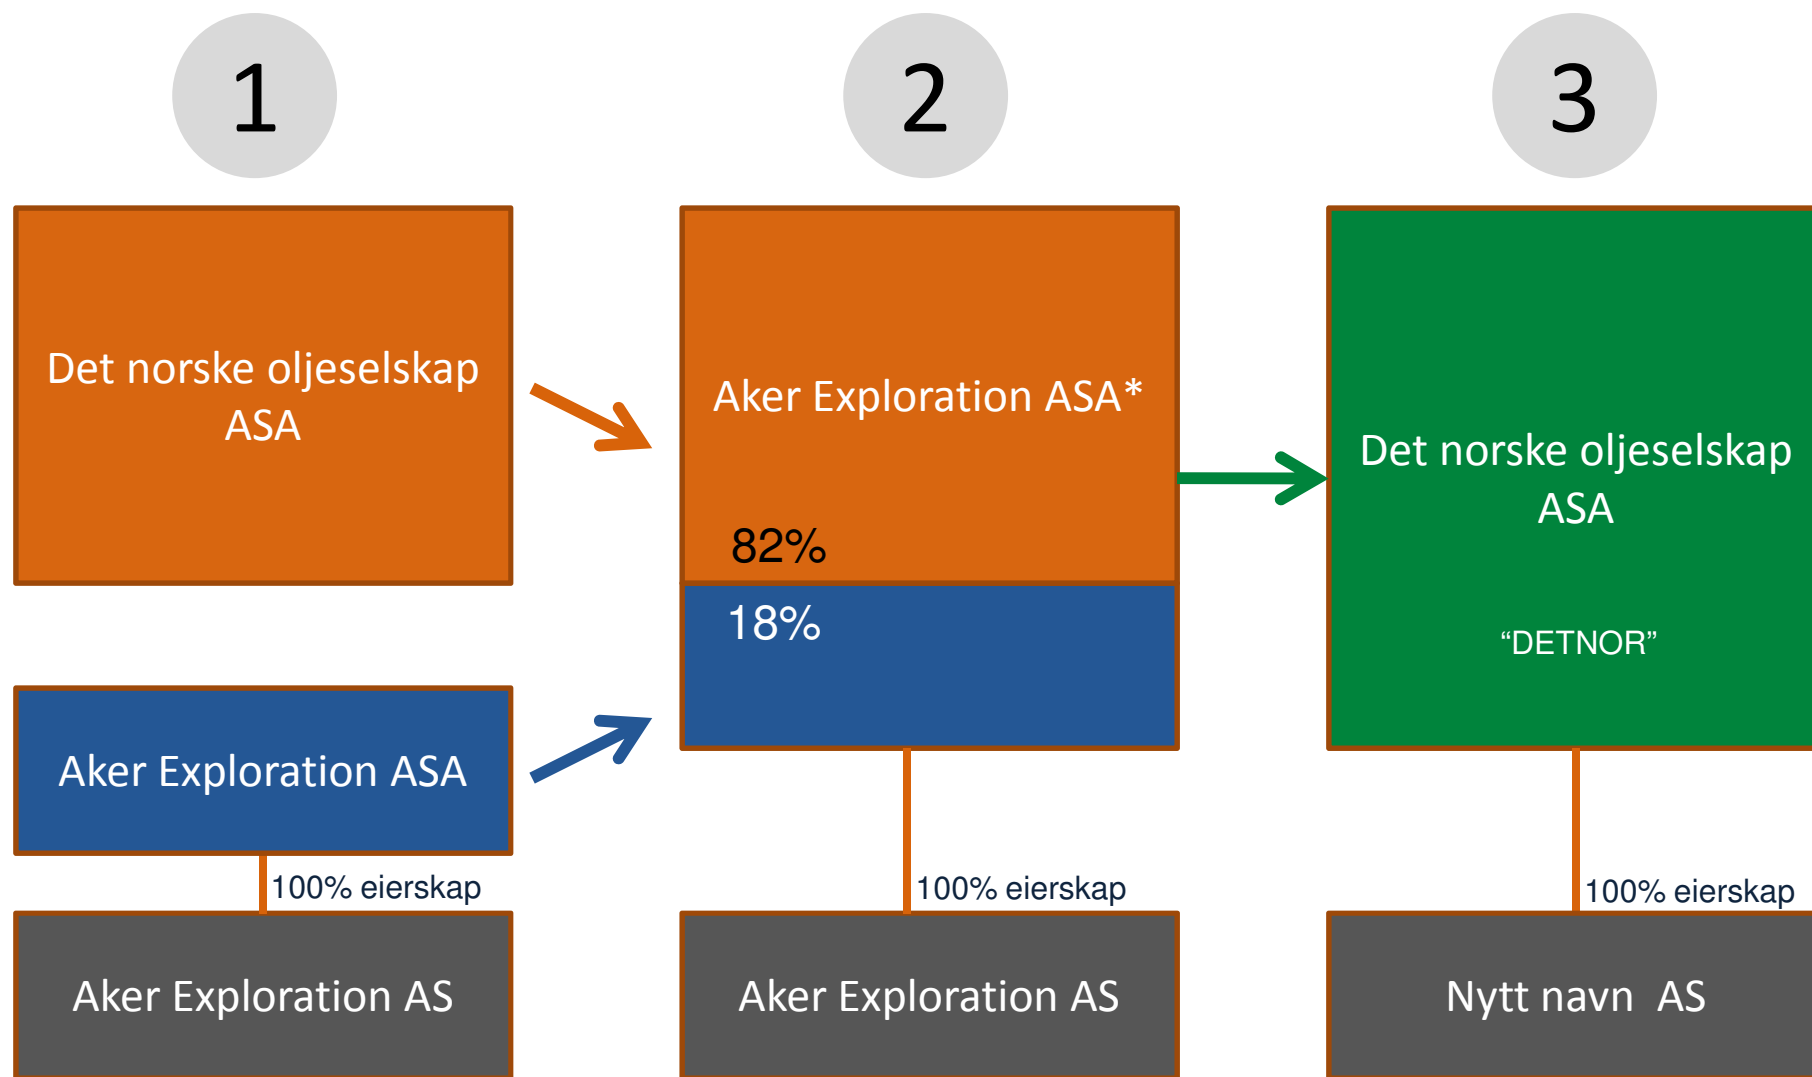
1

2

3

Det norske oljeselskap ASA

Aker Exploration ASA

100% eierskap

Aker Exploration AS

Aker Exploration ASA*

82%

18%

100% eierskap

Aker Exploration AS

Det norske oljeselskap ASA

“DETNOR”

100% eierskap

Nytt navn AS